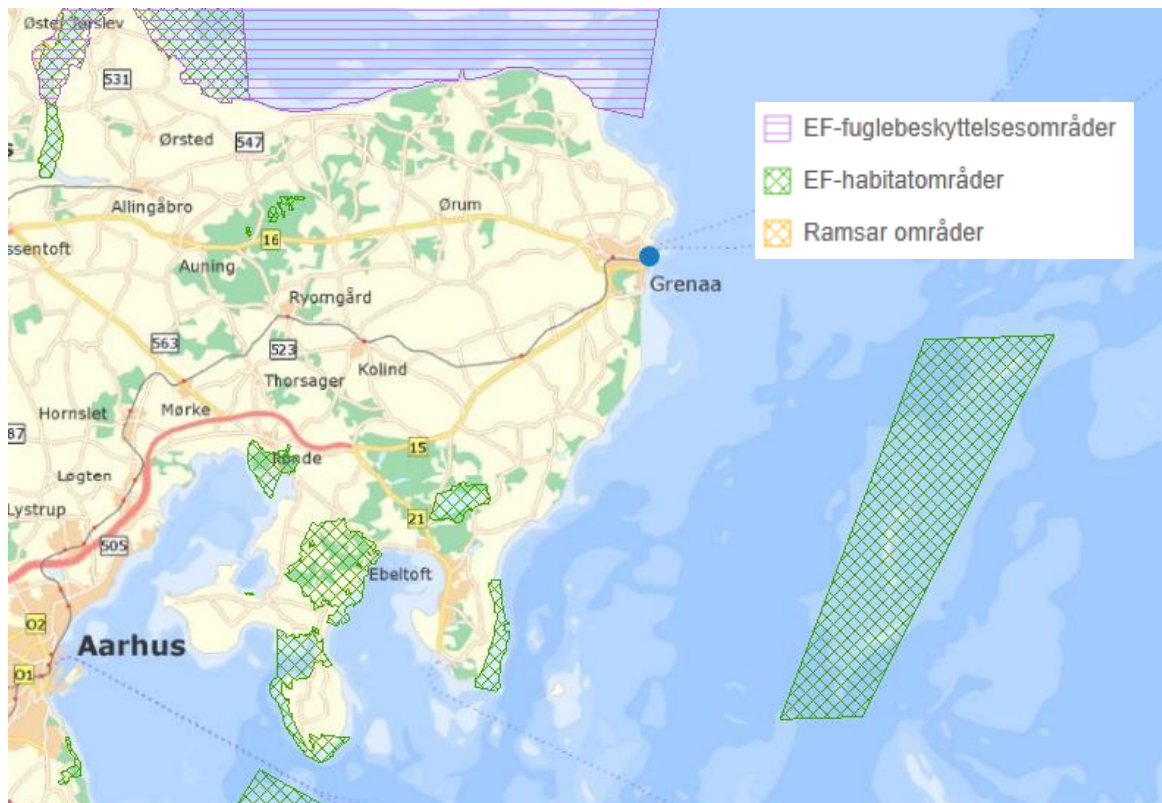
Øster Tørslev
531
Ørsted
547
Allingåbro
Ørum
ssentoft
16
Auning
Grenaa
Ryomgård
563
523
Kolind
Thorsager
Hornslet
Mørke
87
15
Løgten
Tirstrup
Rønde
21
Lystrup
505
Ebeltoft
O2
Aarhus
O1

EF-fuglebeskyttelsesområder
EF-habitatområder
Ramsar områder